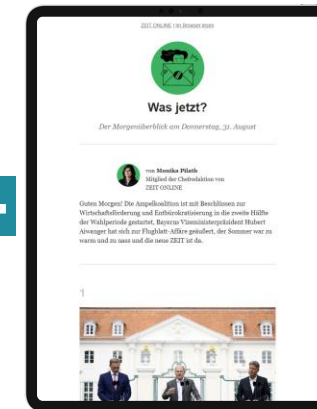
ZEIT ONLINE | Im Browser lesen

Was jetzt?

Der Morgenüberblick am Donnerstag, 31. August

von Monika Pilath
Mitglied der Chefredaktion von ZEIT ONLINE

Guten Morgen! Die Ampelkoalition ist mit Beschlüssen zur Wirtschaftsförderung und Entbürokratisierung in die zweite Hälfte der Wahlperiode gestartet, Bayerns Vizeministerpräsident Hubert Aiwanger hat sich zur Flugblatt-Affäre geäußert, der Sommer war zu warm und zu nass und die neue ZEIT ist da.

1